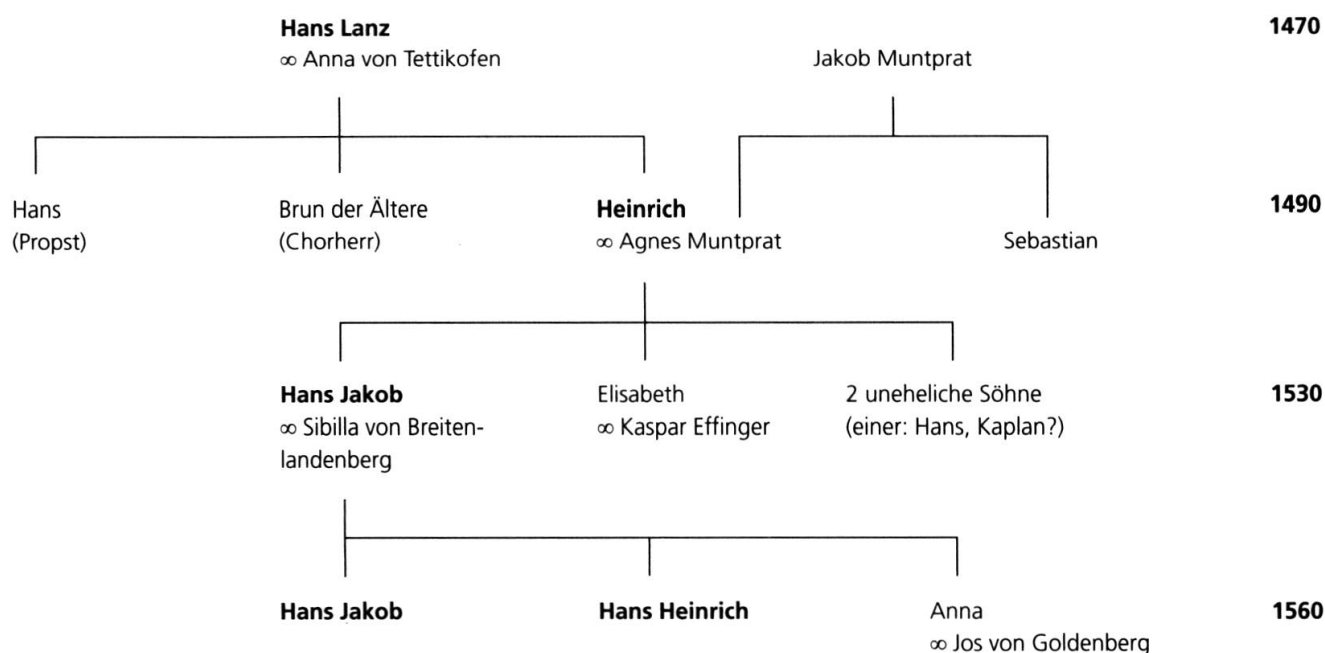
Hans Lanz
∞ Anna von Tettikofen

1470

Jakob Muntprat

Hans
(Propst)

Brun der Ältere
(Chorherr)

Heinrich
∞ Agnes Muntprat

Sebastian

1490

Hans Jakob
∞ Sibilla von Breitenlandenberg

Elisabeth
∞ Kaspar Effinger

2 uneheliche Söhne
(einer: Hans, Kaplan?)

1530

Hans Jakob

Hans Heinrich

Anna
∞ Jos von Goldenberg

1560